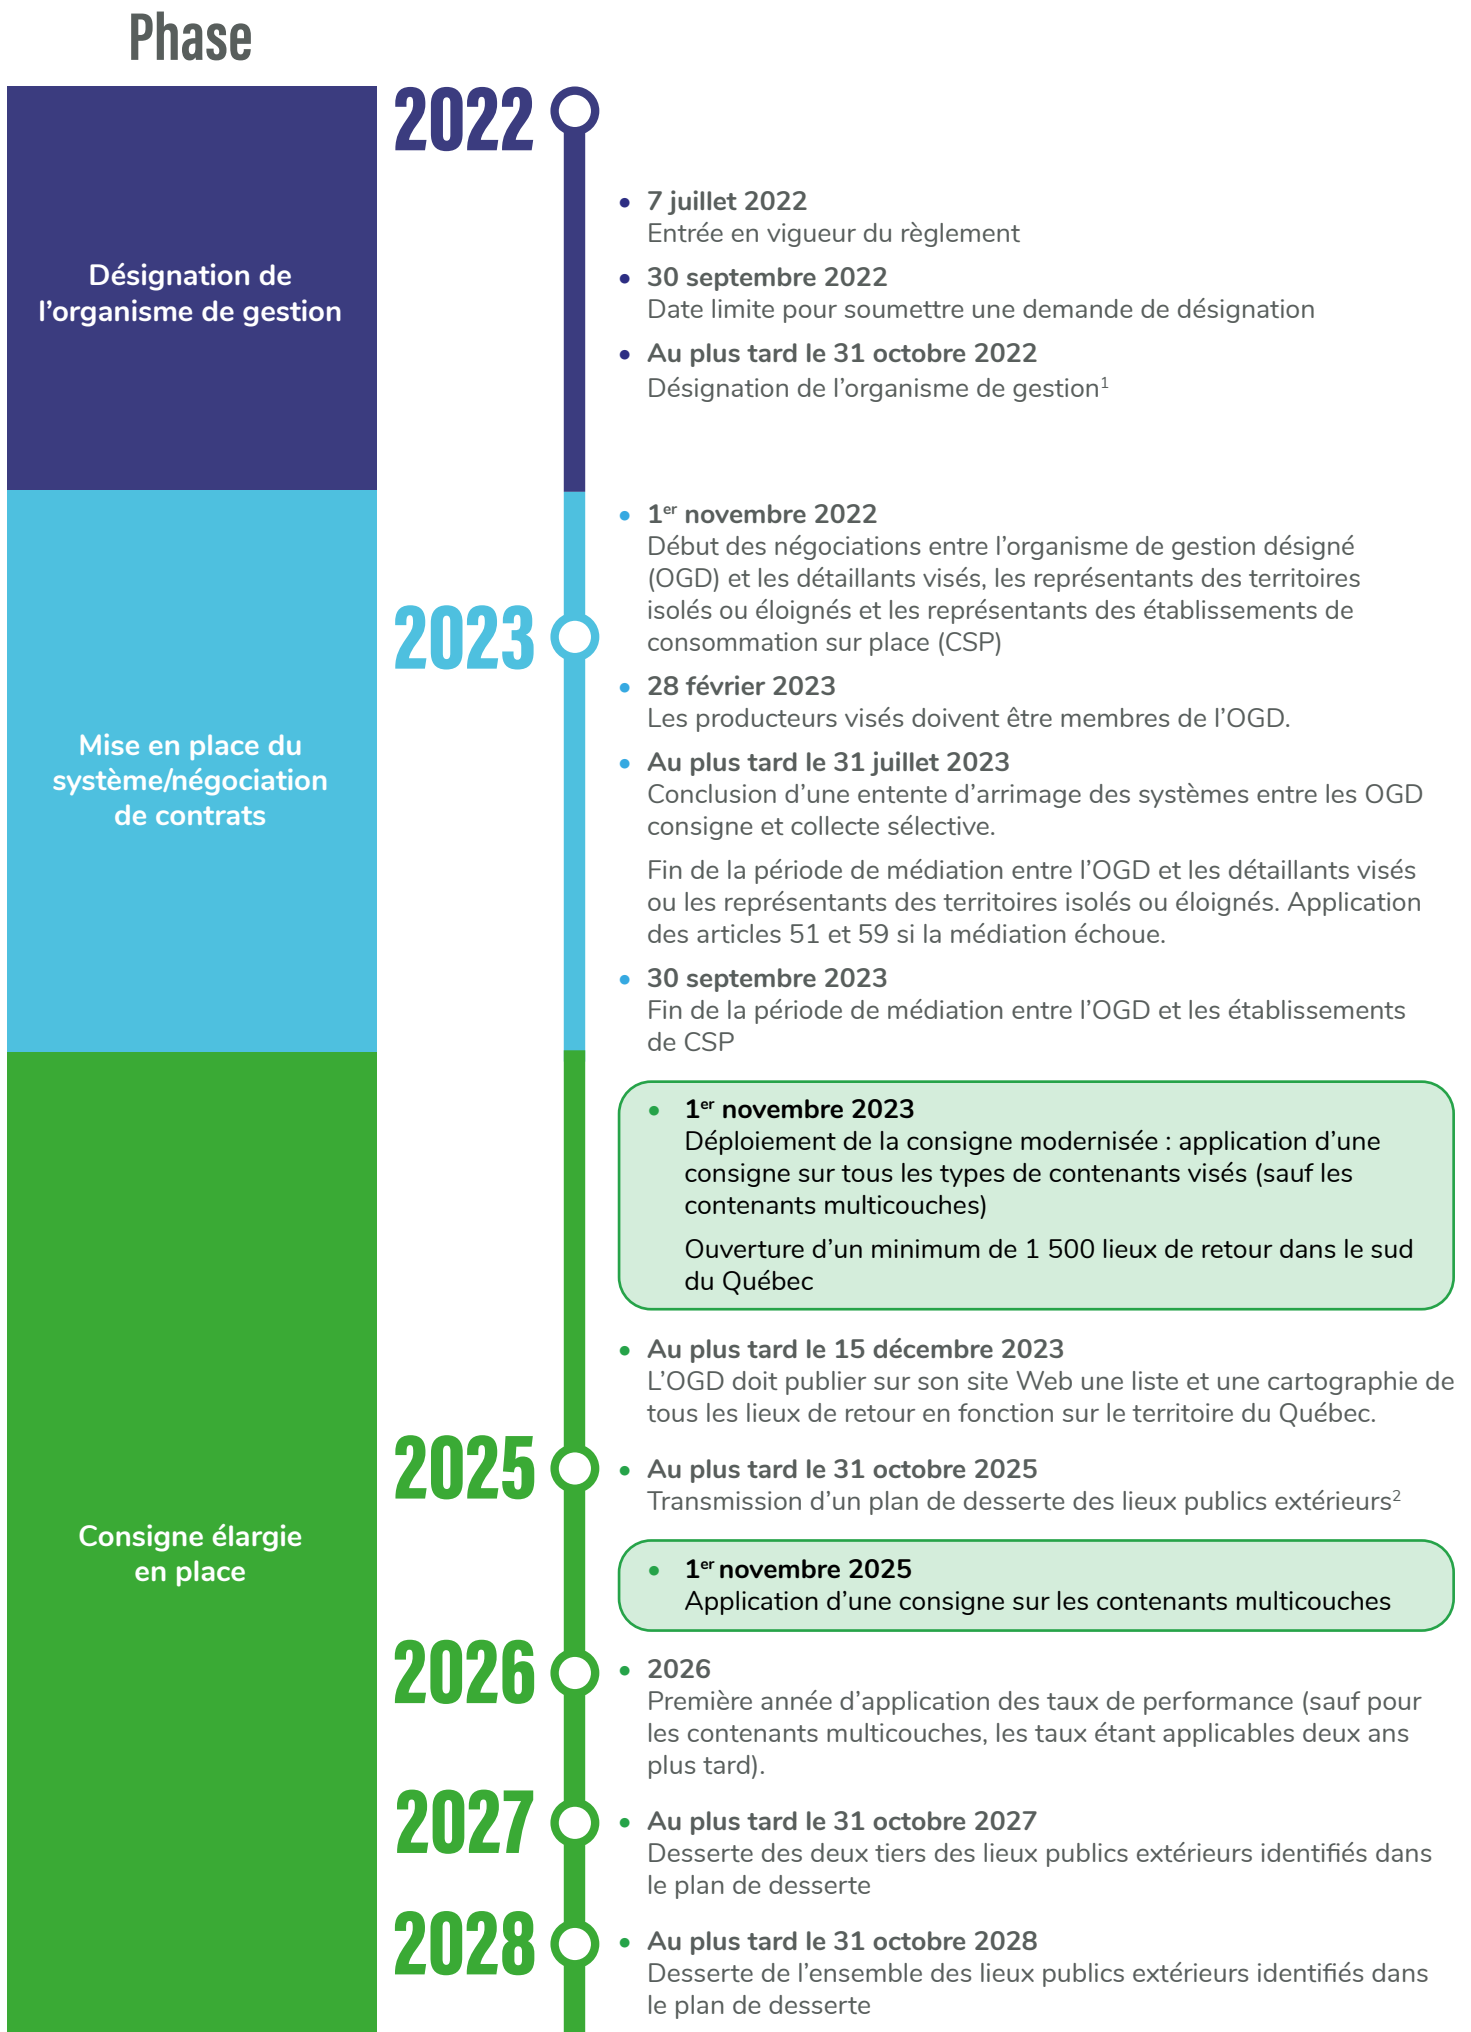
Phase

Désignation de l'organisme de gestion

2022

• 7 juillet 2022
Entrée en vigueur du règlement

• 30 septembre 2022
Date limite pour soumettre une demande de désignation

• Au plus tard le 31 octobre 2022
Désignation de l'organisme de gestion$^1$

Mise en place du système/négociation de contrats

2023

• 1$^{er}$ novembre 2022
Début des négociations entre l'organisme de gestion désigné (OGD) et les détaillants visés, les représentants des territoires isolés ou éloignés et les représentants des établissements de consommation sur place (CSP)

• 28 février 2023
Les producteurs visés doivent être membres de l'OGD.

• Au plus tard le 31 juillet 2023
Conclusion d'une entente d'arrimage des systèmes entre les OGD consigne et collecte sélective.

Fin de la période de médiation entre l'OGD et les détaillants visés ou les représentants des territoires isolés ou éloignés. Application des articles 51 et 59 si la médiation échoue.

• 30 septembre 2023
Fin de la période de médiation entre l'OGD et les établissements de CSP

Consigne élargie en place

• 1$^{er}$ novembre 2023
Déploiement de la consigne modernisée : application d'une consigne sur tous les types de contenants visés (sauf les contenants multicouches)

Ouverture d'un minimum de 1 500 lieux de retour dans le sud du Québec

• Au plus tard le 15 décembre 2023
L'OGD doit publier sur son site Web une liste et une cartographie de tous les lieux de retour en fonction sur le territoire du Québec.

2025

• Au plus tard le 31 octobre 2025
Transmission d'un plan de desserte des lieux publics extérieurs$^2$

• 1$^{er}$ novembre 2025
Application d'une consigne sur les contenants multicouches

2026

• 2026
Première année d'application des taux de performance (sauf pour les contenants multicouches, les taux étant applicables deux ans plus tard).

2027

• Au plus tard le 31 octobre 2027
Desserte des deux tiers des lieux publics extérieurs identifiés dans le plan de desserte

2028

• Au plus tard le 31 octobre 2028
Desserte de l'ensemble des lieux publics extérieurs identifiés dans le plan de desserte